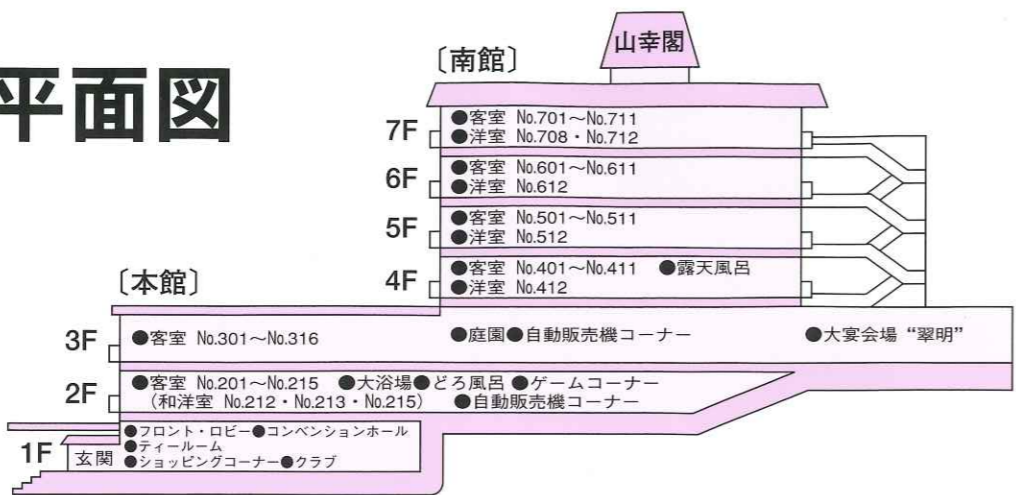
平面図

〔南館〕

山幸閣

7F ●客室 No.701～No.711
●洋室 No.708・No.712

6F ●客室 No.601～No.611
●洋室 No.612

5F ●客室 No.501～No.511
●洋室 No.512

4F ●客室 No.401～No.411 ●露天風呂
●洋室 No.412

〔本館〕

3F ●客室 No.301～No.316 ●庭園●自動販売機コーナー ●大宴会場“翠明”

2F ●客室 No.201～No.215 ●大浴場●どろ風呂 ●ゲームコーナー
（和洋室 No.212・No.213・No.215） ●自動販売機コーナー

1F 玄関 ●フロント・ロビー●コンベンションホール
●ティールーム
●ショッピングコーナー●クラブ